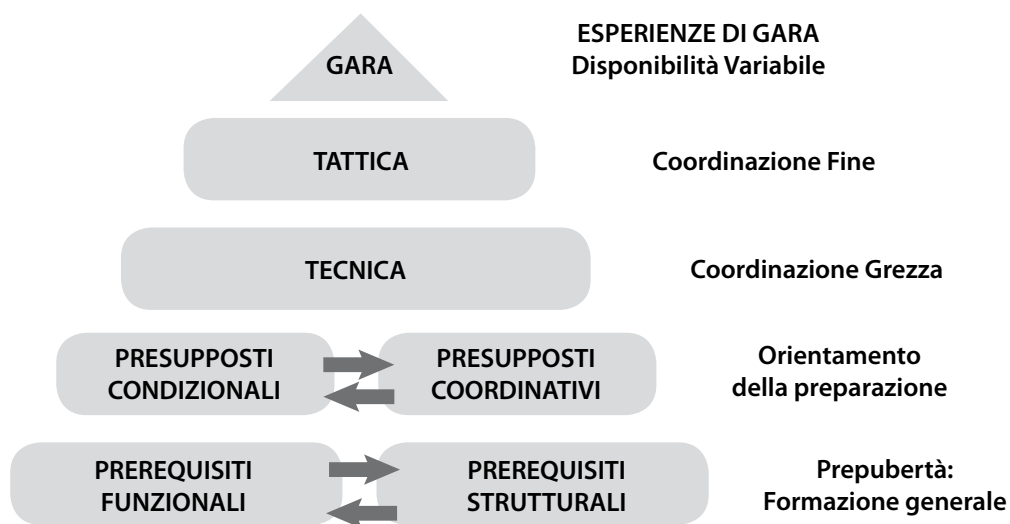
GARA

ESPERIENZE DI GARA
Disponibilità Variabile

TATTICA

Coordinazione Fine

TECNICA

Coordinazione Grezza

PRESUPPOSTI CONDIZIONALI

PRESUPPOSTI COORDINATIVI

Orientamento della preparazione

PREREQUISITI FUNZIONALI

PREREQUISITI STRUTTURALI

Prepubertà:
Formazione generale